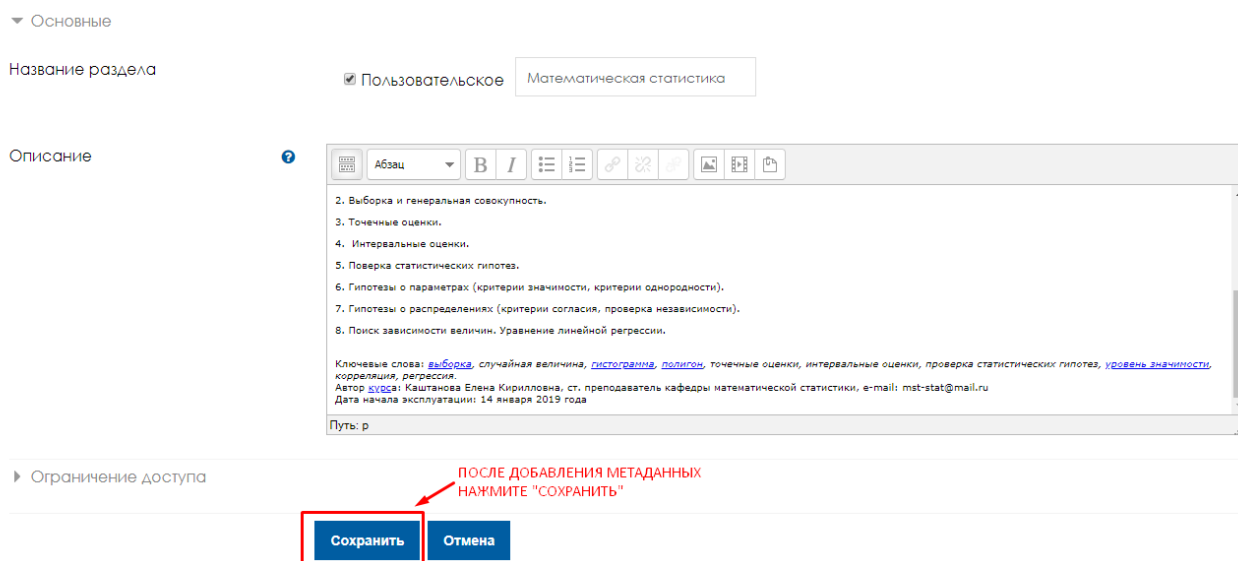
Основные

Название раздела

Пользовательское

Математическая статистика

Описание

Абзац

2. Выборка и генеральная совокупность.

3. Точечные оценки.

4. Интервальные оценки.

5. Поверка статистических гипотез.

6. Гипотезы о параметрах (критерии значимости, критерии однородности).

7. Гипотезы о распределениях (критерии согласия, проверка независимости).

8. Поиск зависимости величин. Уравнение линейной регрессии.

Ключевые слова: выборка, случайная величина, гистограмма, полигон, точечные оценки, интервальные оценки, проверка статистических гипотез, уровень значимости, корреляция, регрессия.
Автор курса: Каштанова Елена Кирилловна, ст. преподаватель кафедры математической статистики, e-mail: mst-stat@mail.ru
Дата начала эксплуатации: 14 января 2019 года

Путь: p

Ограничение доступа

ПОСЛЕ ДОБАВЛЕНИЯ МЕТАДАННЫХ НАЖМИТЕ "СОХРАНИТЬ"

Сохранить

Отмена